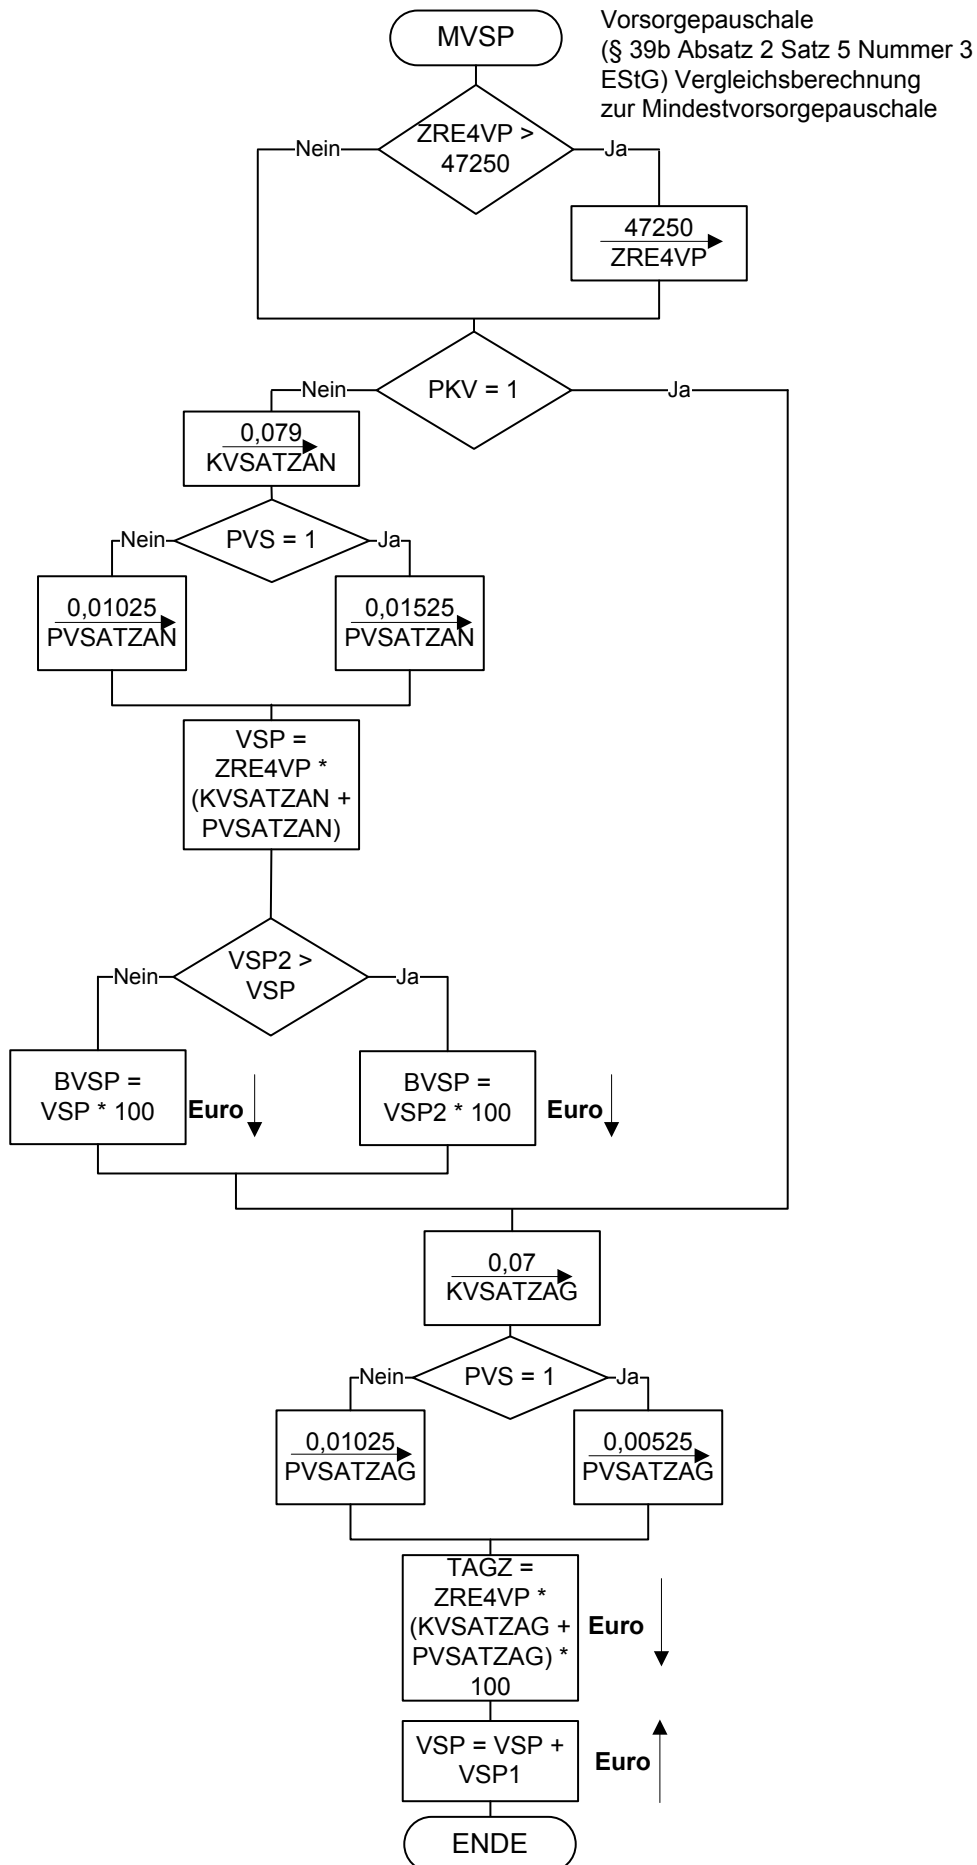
MVSP

Vorsorgepauschale (§ 39b Absatz 2 Satz 5 Nummer 3 EStG) Vergleichsberechnung zur Mindestvorsorgepauschale

ZRE4VP > 47250

Nein

Ja

47250
ZRE4VP

PKV = 1

Nein

Ja

0,079
KVSATZAN

PVS = 1

Nein

Ja

0,01025
PVSATZAN

0,01525
PVSATZAN

VSP = ZRE4VP * (KVSATZAN + PVSATZAN)

VSP2 > VSP

Nein

Ja

BVSP = VSP * 100

Euro

BVSP = VSP2 * 100

Euro

0,07
KVSATZAG

PVS = 1

Nein

Ja

0,01025
PVSATZAG

0,00525
PVSATZAG

TAGZ = ZRE4VP * (KVSATZAG + PVSATZAG) * 100

Euro

VSP = VSP + VSP1

Euro

ENDE